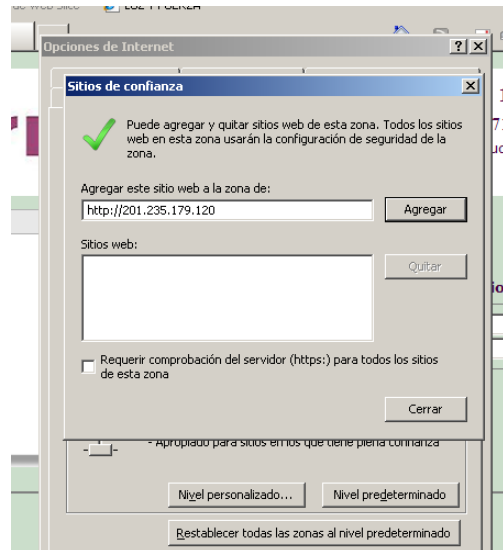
de Web Slice LUZ Y FUERZA

Opciones de Internet
?
X

Sitios de confianza
X

Puede agregar y quitar sitios web de esta zona. Todos los sitios web en esta zona usarán la configuración de seguridad de la zona.

Agregar este sitio web a la zona de:
http://201.235.179.120
Agregar

Sitios web:
Quitar

Requerir comprobación del servidor (https:) para todos los sitios de esta zona

Cerrar

- Apropiado para sitios en los que tiene plena confianza

Nivel personalizado...
Nivel predeterminado

Restablecer todas las zonas al nivel predeterminado